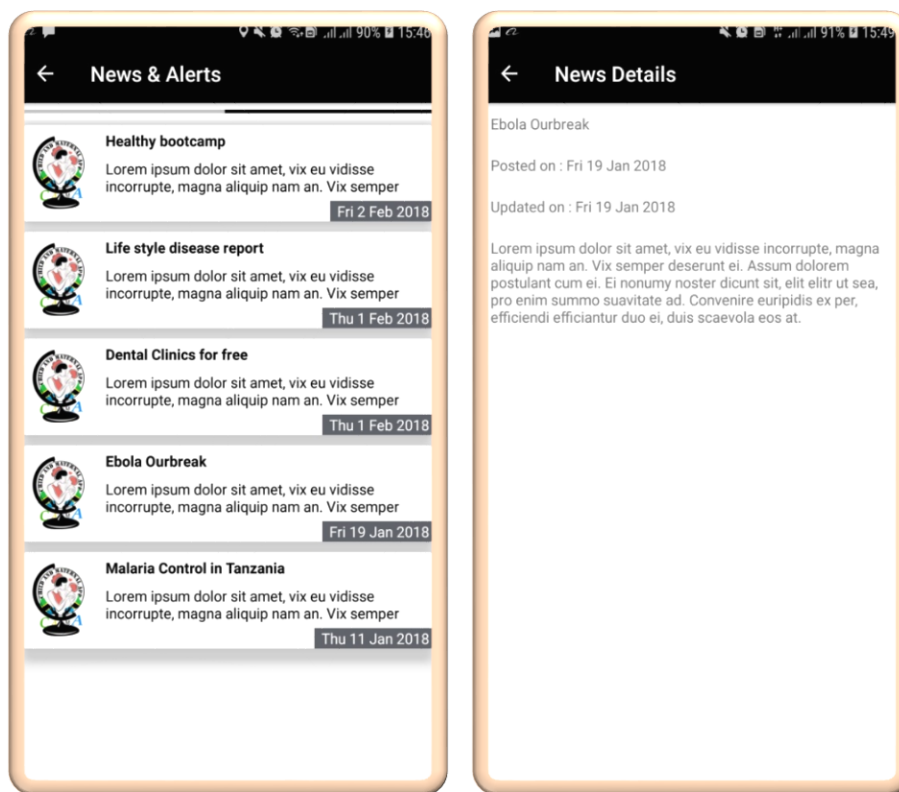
90% 15:46

News & Alerts

Healthy bootcamp

Lorem ipsum dolor sit amet, vix eu vidisse incorrupte, magna aliquip nam an. Vix semper

Fri 2 Feb 2018

Life style disease report

Lorem ipsum dolor sit amet, vix eu vidisse incorrupte, magna aliquip nam an. Vix semper

Thu 1 Feb 2018

Dental Clinics for free

Lorem ipsum dolor sit amet, vix eu vidisse incorrupte, magna aliquip nam an. Vix semper

Thu 1 Feb 2018

Ebola Ourbreak

Lorem ipsum dolor sit amet, vix eu vidisse incorrupte, magna aliquip nam an. Vix semper

Fri 19 Jan 2018

Malaria Control in Tanzania

Lorem ipsum dolor sit amet, vix eu vidisse incorrupte, magna aliquip nam an. Vix semper

Thu 11 Jan 2018

91% 15:49

News Details

Ebola Ourbreak

Posted on : Fri 19 Jan 2018

Updated on : Fri 19 Jan 2018

Lorem ipsum dolor sit amet, vix eu vidisse incorrupte, magna aliquip nam an. Vix semper deserunt ei. Assum dolorem postulant cum ei. Ei nonumy noster dicunt sit, elit elitr ut sea, pro enim summo suavitate ad. Convenire euripidis ex per, efficiendi efficiantur duo ei, duis scaevola eos at.